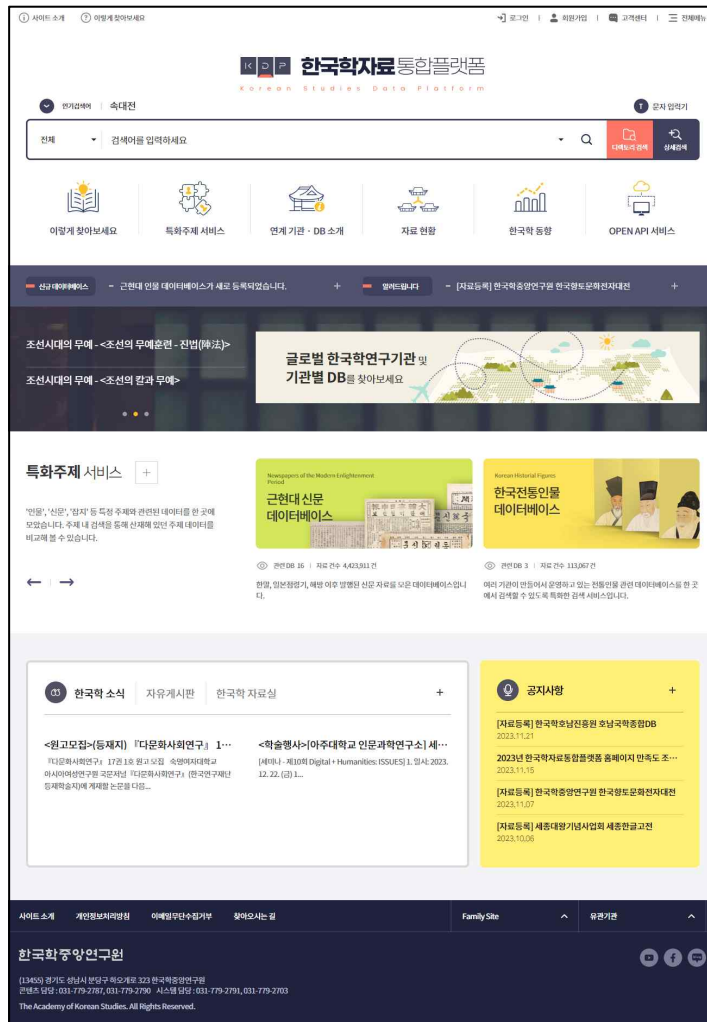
사이트 소개 | 이렇게 찾아보세요

로그인 | 회원가입 | 고객센터 | 전체메뉴

KDP 한국학자료통합플랫폼
Korean Studies Data Platform

인기검색어 | 속대전

문자 입력기

전체 | 검색어를 입력하세요

디렉토리 검색 | 상세검색

이렇게 찾아보세요 | 특화주제 서비스 | 연계 기관 · DB 소개 | 자료 현황 | 한국학 동향 | OPEN API 서비스

신규 데이터베이스 – 근현대 인물 데이터베이스가 새로 등록되었습니다. +

알려드립니다 – [자료등록] 한국학중앙연구원 한국향토문화전자대전 +

조선시대의 무예 - <조선의 무예훈련 - 진법(陣法)>

조선시대의 무예 - <조선의 칼과 무예>

글로벌 한국학연구기관 및 기관별 DB를 찾아보세요

특화주제 서비스 +

'인물', '신문', '잡지' 등 특정 주제와 관련된 데이터를 한 곳에 모았습니다. 주제 내 검색을 통해 산재해 있던 주제 데이터를 비교해 볼 수 있습니다.

Newspapers of the Modern Enlightenment Period
근현대 신문 데이터베이스

관련 DB 16 | 자료 건수 4,423,913 건

한말, 일본점령기, 해방 이후 발행된 신문 자료를 모은 데이터베이스입니다.

Korean Historical Figures
한국전통인물 데이터베이스

관련 DB 3 | 자료 건수 113,067 건

여러 기관이 만들어서 운영하고 있는 전통인물 관련 데이터베이스를 한 곳에서 검색할 수 있도록 특화한 검색 서비스입니다.

한국학 소식 | 자유게시판 | 한국학 자료실 +

<원고모집>(등재지) 『다문화사회연구』 1…
『다문화사회연구』 17권 1호 원고 모집 숙명여자대학교 아시아여성연구원 국문저널 『다문화사회연구』(한국연구재단 등재학술지)에 게재할 논문을 다음...

<학술행사>[아주대학교 인문과학연구소] 세…
[세미나 - 제10회 Digital + Humanities: ISSUES] 1. 일시: 2023. 12. 22. (금) 1...

공지사항 +

[자료등록] 한국학호남진흥원 호남국학종합DB
2023.11.21

2023년 한국학자료통합플랫폼 홈페이지 만족도 조…
2023.11.15

[자료등록] 한국학중앙연구원 한국향토문화전자대전
2023.11.07

[자료등록] 세종대왕기념사업회 세종한글고전
2023.10.06

사이트 소개 | 개인정보처리방침 | 이메일무단수집거부 | 찾아오시는 길 | Family Site | 유관기관

한국학중앙연구원

(13455) 경기도 성남시 분당구 하오개로 323 한국학중앙연구원
콘텐츠 담당 : 031-779-2787, 031-779-2790 시스템 담당 : 031-779-2791, 031-779-2703
The Academy of Korean Studies. All Rights Reserved.